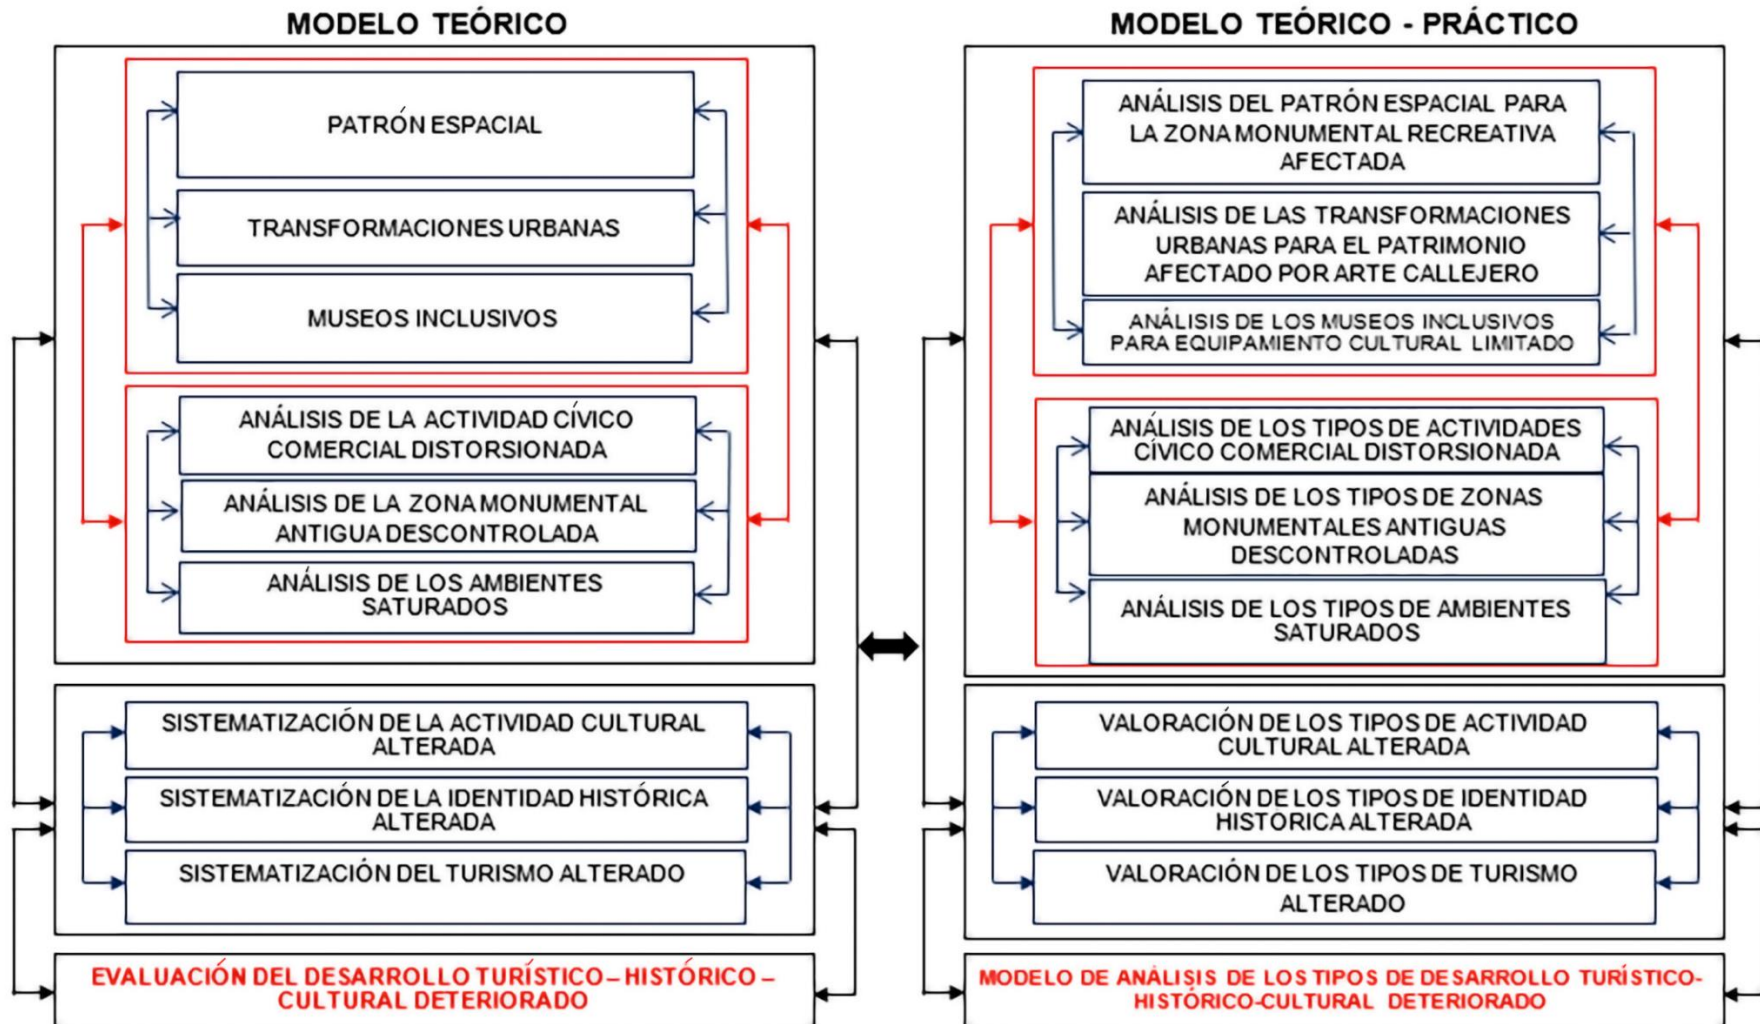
MODELO TEÓRICO

PATRÓN ESPACIAL

TRANSFORMACIONES URBANAS

MUSEOS INCLUSIVOS

ANÁLISIS DE LA ACTIVIDAD CÍVICO COMERCIAL DISTORSIONADA

ANÁLISIS DE LA ZONA MONUMENTAL ANTIGUA DESCONTROLADA

ANÁLISIS DE LOS AMBIENTES SATURADOS

SISTEMATIZACIÓN DE LA ACTIVIDAD CULTURAL ALTERADA

SISTEMATIZACIÓN DE LA IDENTIDAD HISTÓRICA ALTERADA

SISTEMATIZACIÓN DEL TURISMO ALTERADO

EVALUACIÓN DEL DESARROLLO TURÍSTICO – HISTÓRICO – CULTURAL DETERIORADO

MODELO TEÓRICO - PRÁCTICO

ANÁLISIS DEL PATRÓN ESPACIAL PARA LA ZONA MONUMENTAL RECREATIVA AFECTADA

ANÁLISIS DE LAS TRANSFORMACIONES URBANAS PARA EL PATRIMONIO AFECTADO POR ARTE CALLEJERO

ANÁLISIS DE LOS MUSEOS INCLUSIVOS PARA EQUIPAMIENTO CULTURAL LIMITADO

ANÁLISIS DE LOS TIPOS DE ACTIVIDADES CÍVICO COMERCIAL DISTORSIONADA

ANÁLISIS DE LOS TIPOS DE ZONAS MONUMENTALES ANTIGUAS DESCONTROLADAS

ANÁLISIS DE LOS TIPOS DE AMBIENTES SATURADOS

VALORACIÓN DE LOS TIPOS DE ACTIVIDAD CULTURAL ALTERADA

VALORACIÓN DE LOS TIPOS DE IDENTIDAD HISTÓRICA ALTERADA

VALORACIÓN DE LOS TIPOS DE TURISMO ALTERADO

MODELO DE ANÁLISIS DE LOS TIPOS DE DESARROLLO TURÍSTICO-HISTÓRICO-CULTURAL DETERIORADO